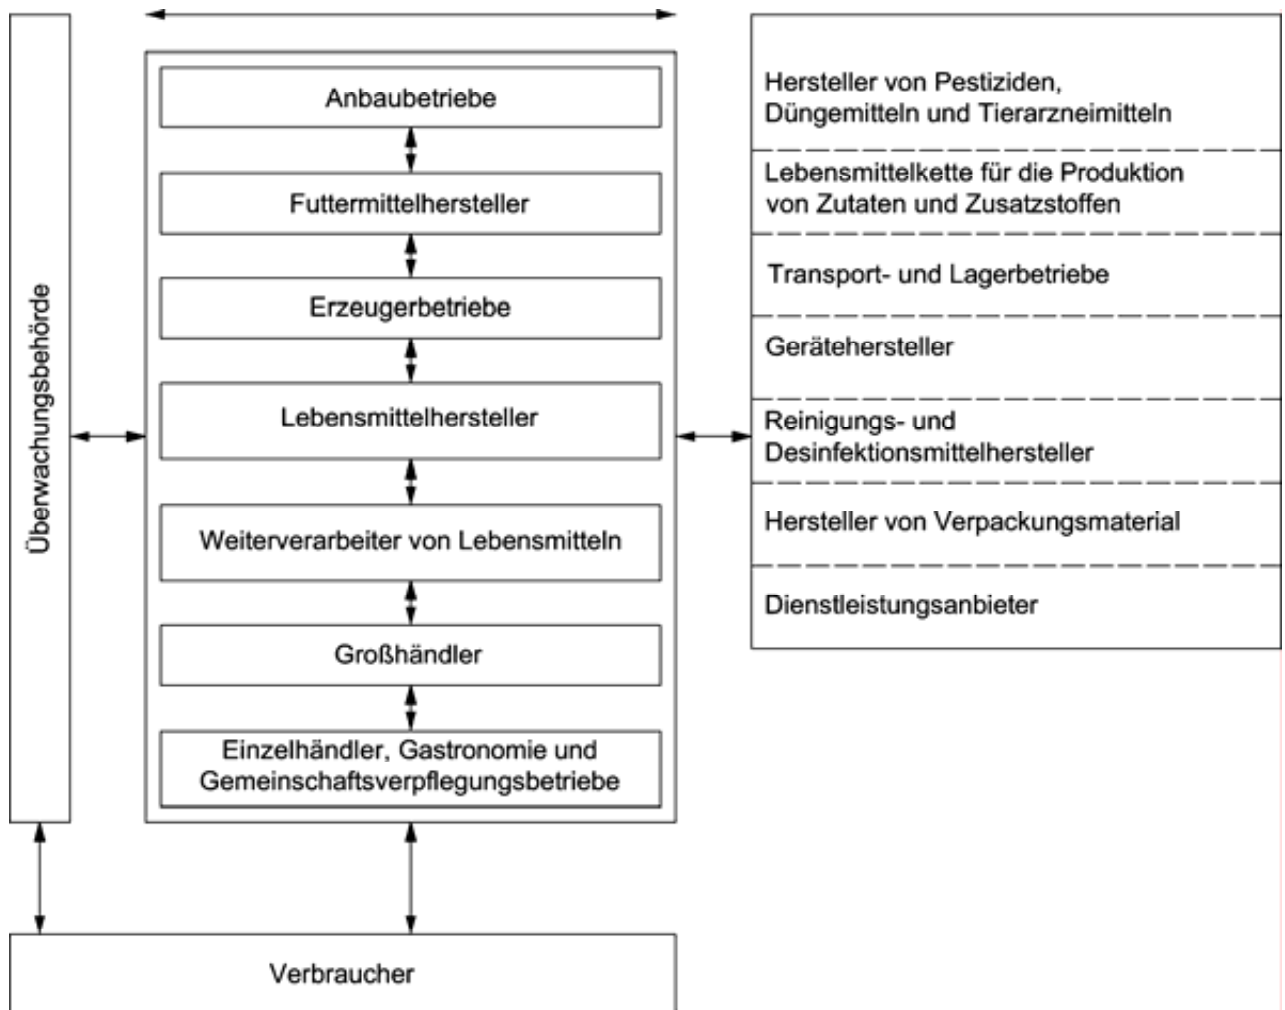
Überwachungsbehörde

Anbaubetriebe

Futtermittelhersteller

Erzeugerbetriebe

Lebensmittelhersteller

Weiterverarbeiter von Lebensmitteln

Großhändler

Einzelhändler, Gastronomie und Gemeinschaftsverpflegungsbetriebe

Hersteller von Pestiziden, Düngemitteln und Tierarzneimitteln

Lebensmittelkette für die Produktion von Zutaten und Zusatzstoffen

Transport- und Lagerbetriebe

Gerätehersteller

Reinigungs- und Desinfektionsmittelhersteller

Hersteller von Verpackungsmaterial

Dienstleistungsanbieter

Verbraucher